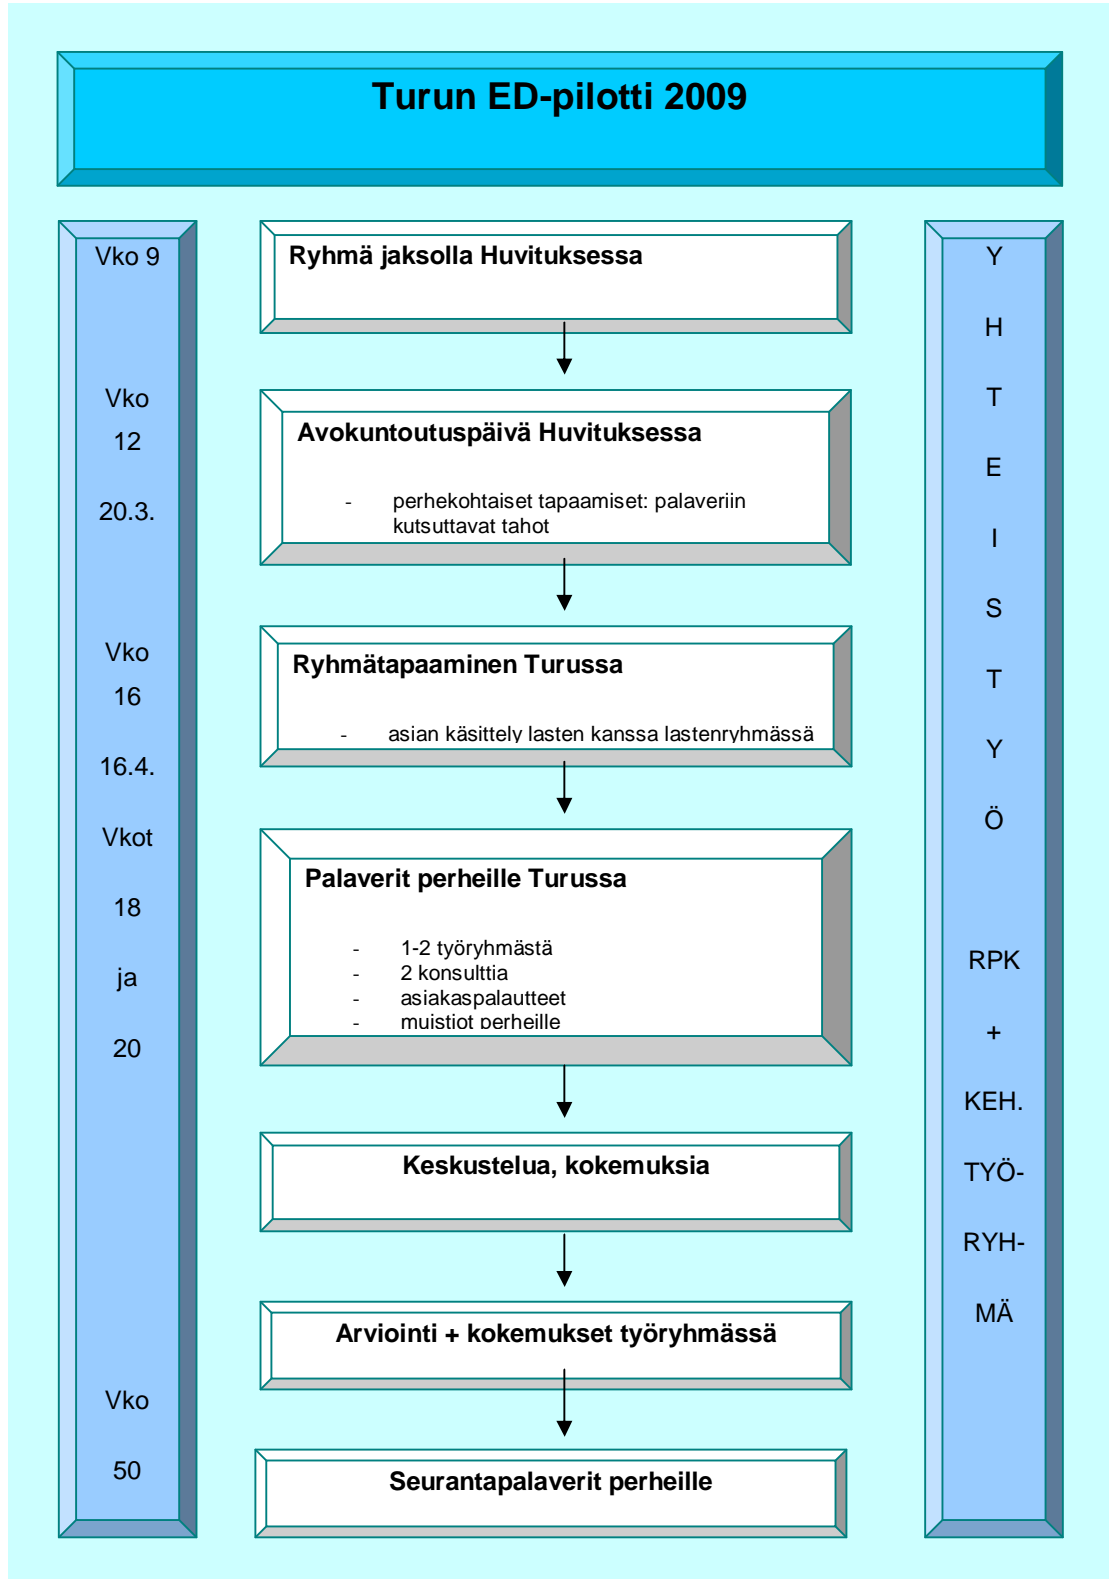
Turun ED-pilotti 2009

Vko 9

Vko

12

20.3.

Vko

16

16.4.

Vkot

18

ja

20

Vko

50

Ryhmä jaksolla Huvituksessa

Avokuntoutuspäivä Huvituksessa

- perhekohtaiset tapaamiset: palaveriin kutsuttavat tahot

Ryhmätapaaminen Turussa

- asian käsittely lasten kanssa lastenryhmässä

Palaverit perheille Turussa

- 1-2 työryhmästä
- 2 konsulttia
- asiakaspalautteet
- muistiot perheille

Keskustelua, kokemuksia

Arviointi + kokemukset työryhmässä

Seurantapalaverit perheille

Y

H

T

E

I

S

T

Y

Ö

RPK

+

KEH.

TYÖ-

RYH-

MÄ